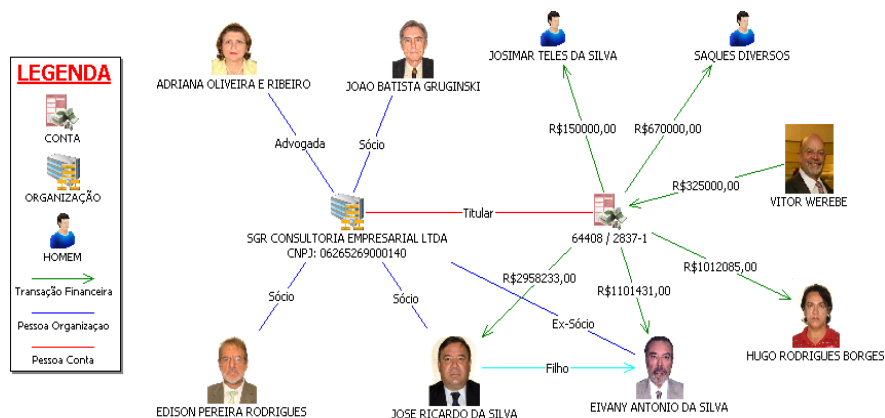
LEGENDA
CONTA
ORGANIZAÇÃO
HOMEM
Transação Financeira
Pessoa Organizaçao
Pessoa Conta

ADRIANA OLIVEIRA E RIBEIRO
JOAO BATISTA GRUGINSKI
JOSIMAR TELES DA SILVA
SAQUES DIVERSOS
Advogada
Sócio
R$150000,00
R$670000,00
R$325000,00
VITOR WEREBE
Titular
SGR CONSULTORIA EMPRESARIAL LTDA
CNPJ: 06265269000140
64408 / 2837-1
R$1012085,00
R$2958233,00
R$1101431,00
Sócio
Sócio
Ex-Sócio
HUGO RODRIGUES BORGES
Filho
EDISON PEREIRA RODRIGUES
JOSE RICARDO DA SILVA
EIVANY ANTONIO DA SILVA